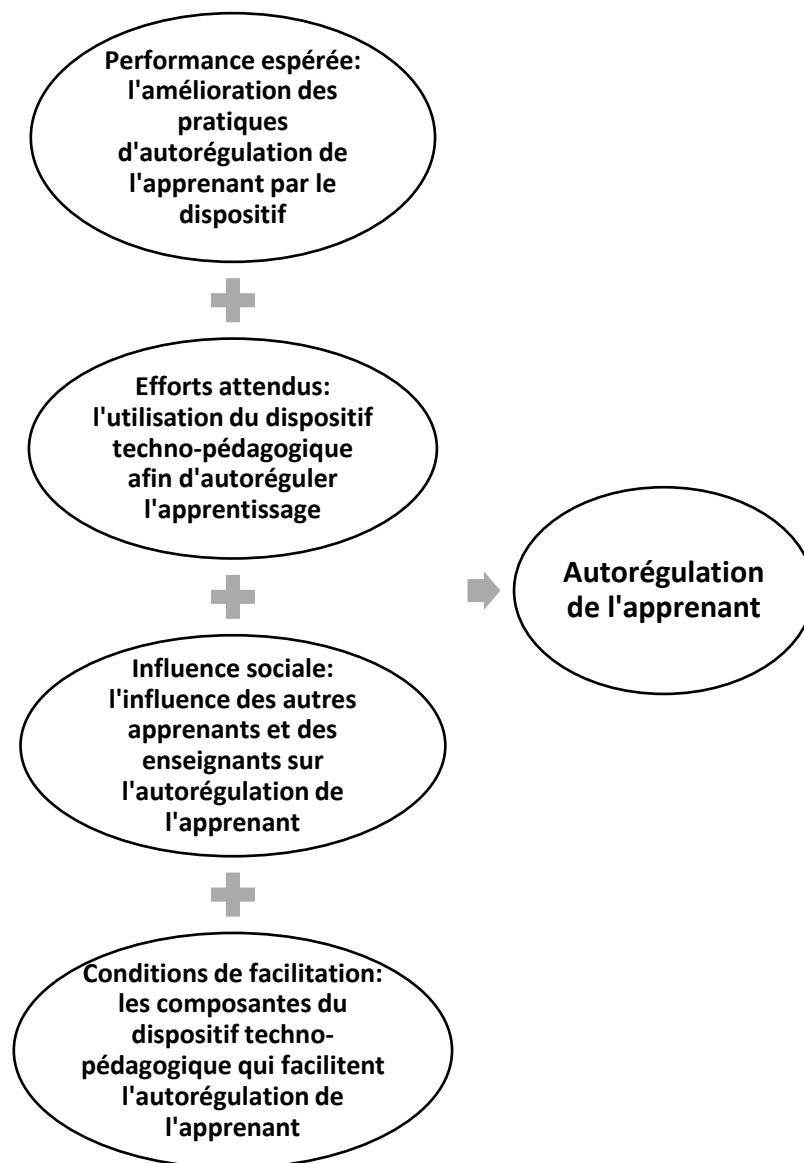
Performance espérée: l'amélioration des pratiques d'autorégulation de l'apprenant par le dispositif

Efforts attendus: l'utilisation du dispositif techno-pédagogique afin d'autoréguler l'apprentissage

Influence sociale: l'influence des autres apprenants et des enseignants sur l'autorégulation de l'apprenant

Conditions de facilitation: les composantes du dispositif techno-pédagogique qui facilitent l'autorégulation de l'apprenant

Autorégulation de l'apprenant